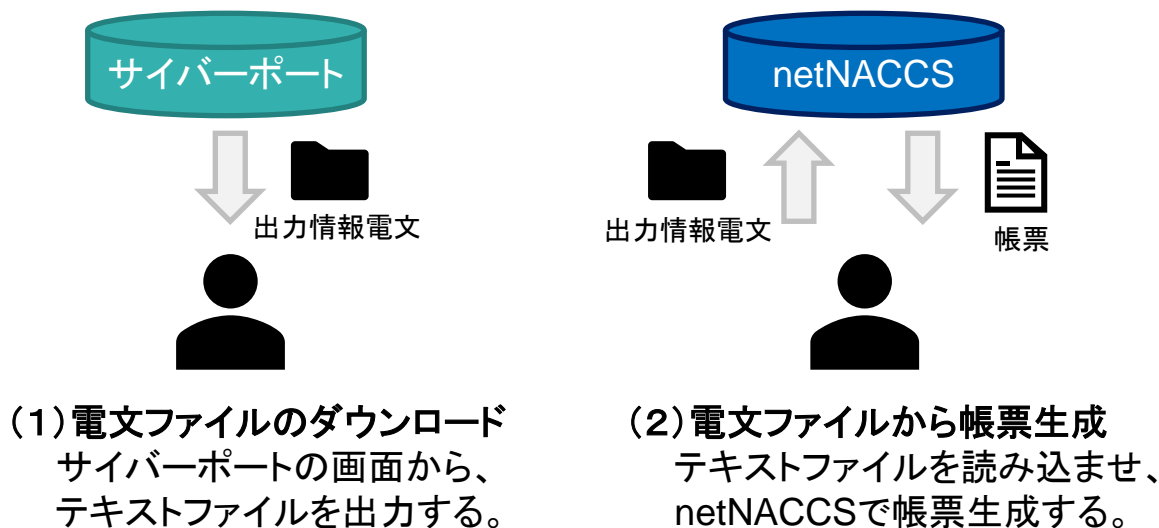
サイバーポート

出力情報電文

(1)電文ファイルのダウンロード
サイバーポートの画面から、テキストファイルを出力する。

netNACCS

出力情報電文

帳票

(2)電文ファイルから帳票生成
テキストファイルを読み込ませ、netNACCSで帳票生成する。